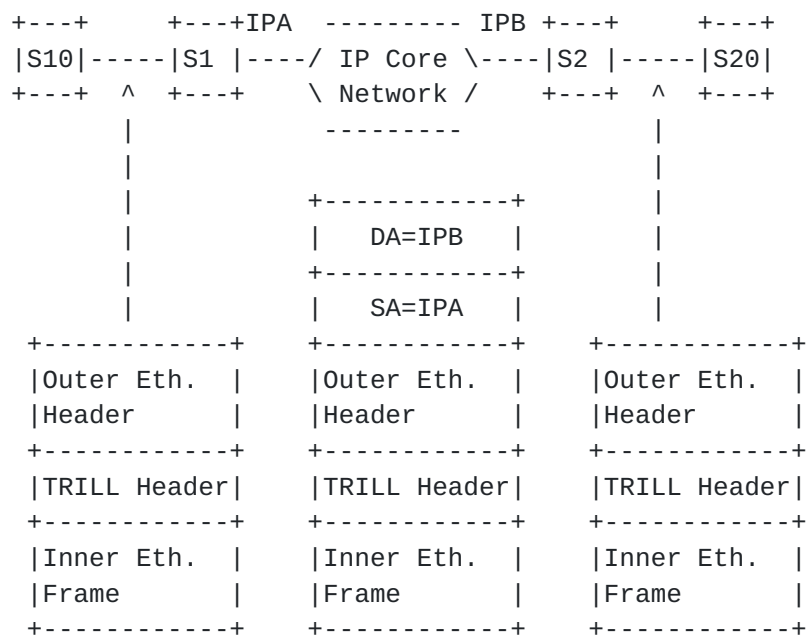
S10 ----- S1 IPA ---- IP Core Network ---- IPB S2 ----- S20

DA=IPB

SA=IPA

| Outer Eth. Header | Outer Eth. Header | Outer Eth. Header |
|---|---|---|
| TRILL Header | TRILL Header | TRILL Header |
| Inner Eth. Frame | Inner Eth. Frame | Inner Eth. Frame |